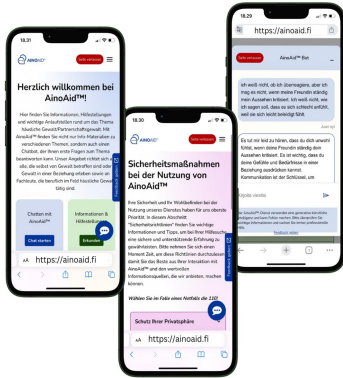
18.31

AINOAID

Seite verlassen

Herzlich willkommen bei AinoAid™!

Hier finden Sie Informationen, Hilfestellungen und wichtige Anlaufstellen rund um das Thema häusliche Gewalt/Partnerschaftsgewalt. Mit AinoAid™ finden Sie nicht nur Info-Materialien zu verschiedenen Themen, sondern auch einen Chatbot, der Ihnen erste Fragen zum Thema beantworten kann. Unser Angebot richtet sich an alle, die selbst von Gewalt betroffen sind oder Gewalt in einer Beziehung erleben sowie an Fachleute, die beruflich im Feld häusliche Gewalt tätig sind.

Chatten mit AinoAid™

Chat starten

Informationen & Hilfestellungen

Erkunden

Feedback geben

AA https://ainoaid.fi

18.30

AINOAID

Seite verlassen

Sicherheitsmaßnahmen bei der Nutzung von AinoAid™

Ihre Sicherheit und Ihr Wohlbefinden bei der Nutzung unseres Dienstes haben für uns oberste Priorität. In diesem Abschnitt "Sicherheitsrichtlinien" finden Sie wichtige Informationen und Tipps, um bei Ihrer Hilfesuche eine sichere und unterstützende Erfahrung zu gewährleisten. Bitte nehmen Sie sich einen Moment Zeit, um diese Richtlinien durchzulesen, damit Sie das Beste aus Ihrer Interaktion mit AinoAid™ und den wertvollen Informationsquellen, die wir anbieten, machen können.

Wählen Sie im Falle eines Notfalls die 110!

Schutz Ihrer Privatsphäre

Feedback geben

AA https://ainoaid.fi

18.29

https://ainoaid.fi

Seite verlassen

AinoAid™ Bot

Ich weiß nicht, ob ich übersensibel bin, aber ich mag es nicht, wenn meine Freundin ständig mein Aussehen kritisiert. Ich weiß nicht, wie ich sagen soll, dass es sich schlecht anfühlt, weil es sich leicht lächerlich anfühlt.

Es tut mir leid zu hören, dass du dich unwohl fühlst, wenn deine Freundin ständig dein Aussehen kritisiert. Es ist wichtig, dass du deine Gefühle und Bedürfnisse in einer Beziehung ausdrücken kannst. Kommunikation ist der Schlüssel, um

Nachricht schreiben

Feedback geben